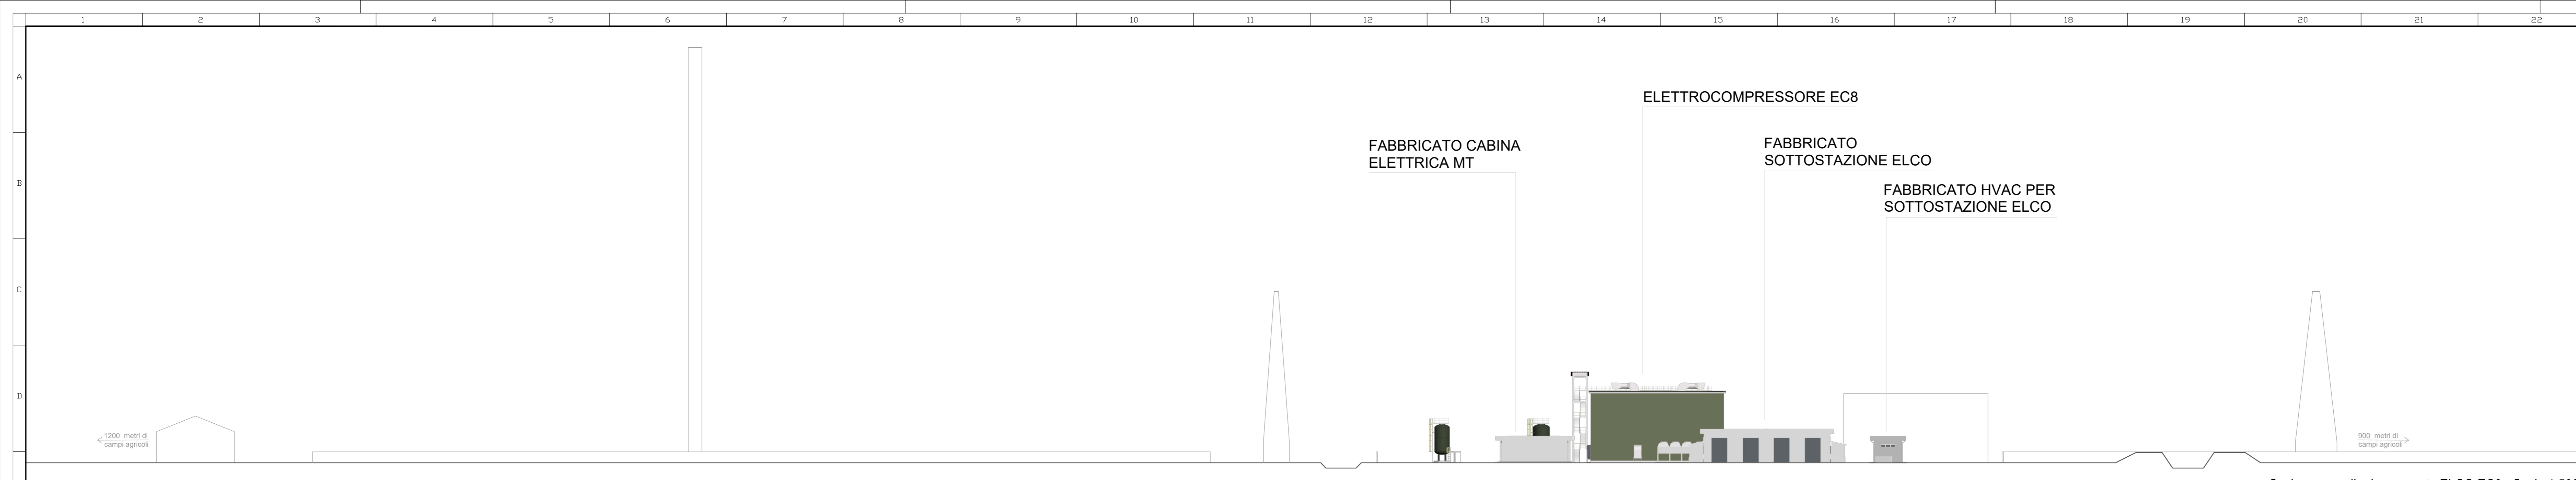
1 2 3 4 5 6 7 8 9 10 11 12 13 14 15 16 17 18 19 20 21 22

A
B
C
D

ELETTROCOMPRESSORE EC8

FABBRICATO CABINA ELETTRICA MT

FABBRICATO SOTTOSTAZIONE ELCO

FABBRICATO HVAC PER SOTTOSTAZIONE ELCO

1200 metri di campi agricoli

900 metri di campi agricoli

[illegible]